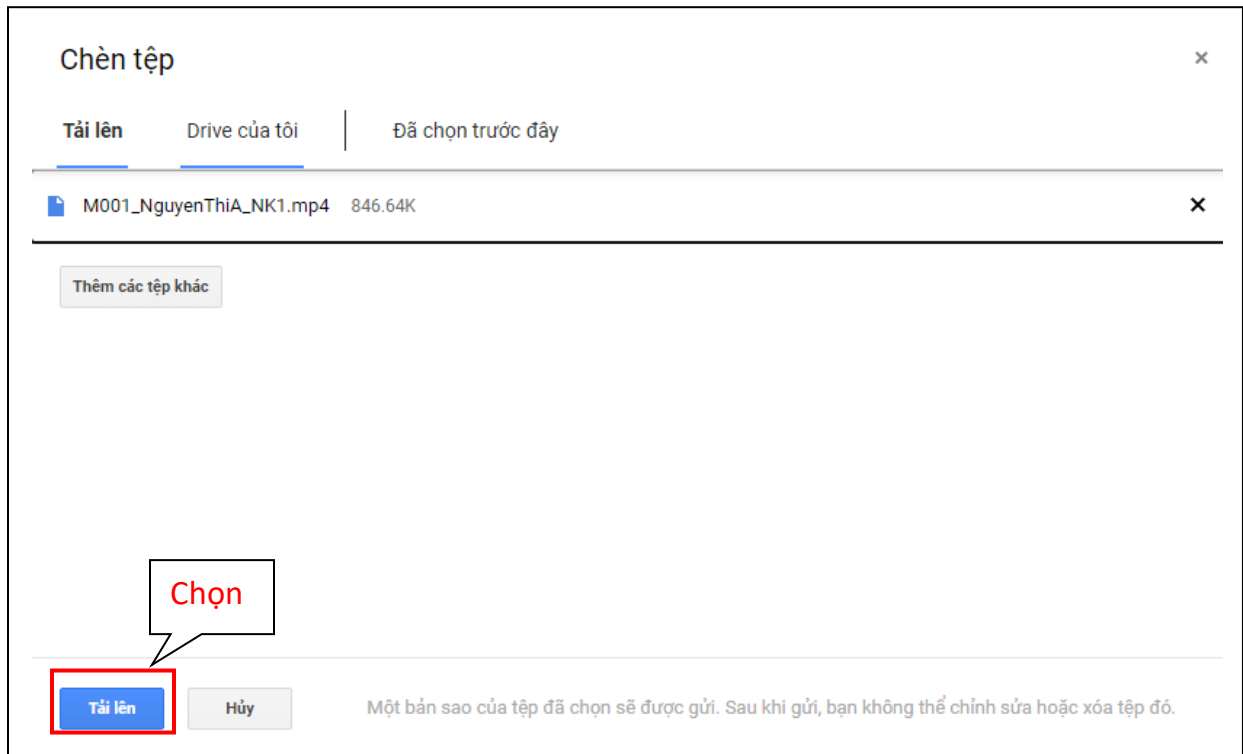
Chèn tệp

×

Tải lên

Drive của tôi

Đã chọn trước đây

M001_NguyenThiA_NK1.mp4 846.64K

×

Thêm các tệp khác

Chọn

Tải lên

Hủy

Một bản sao của tệp đã chọn sẽ được gửi. Sau khi gửi, bạn không thể chỉnh sửa hoặc xóa tệp đó.